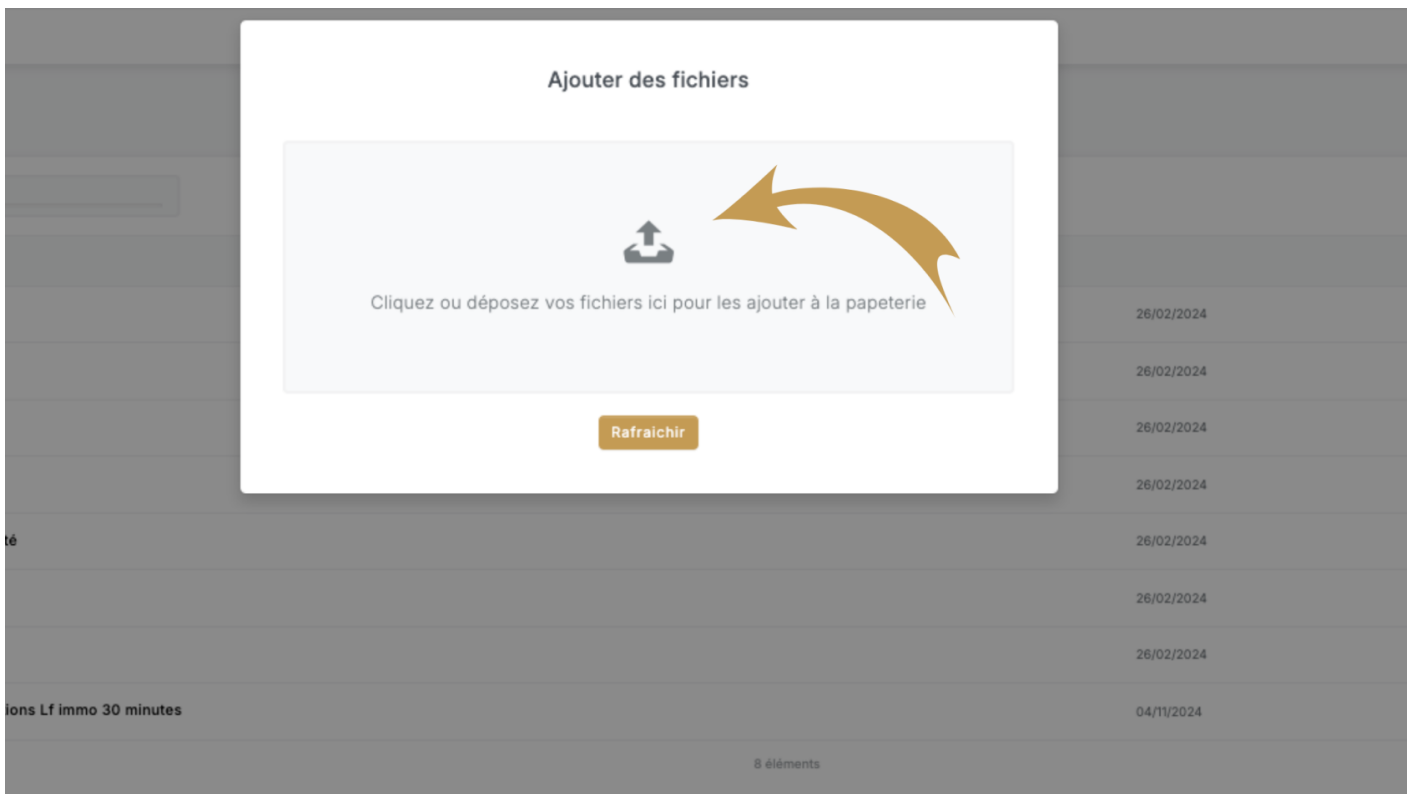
Ajouter des fichiers

Cliquez ou déposez vos fichiers ici pour les ajouter à la papeterie

Rafraichir

26/02/2024

26/02/2024

26/02/2024

26/02/2024

té

26/02/2024

26/02/2024

26/02/2024

ions Lf immo 30 minutes

04/11/2024

8 éléments